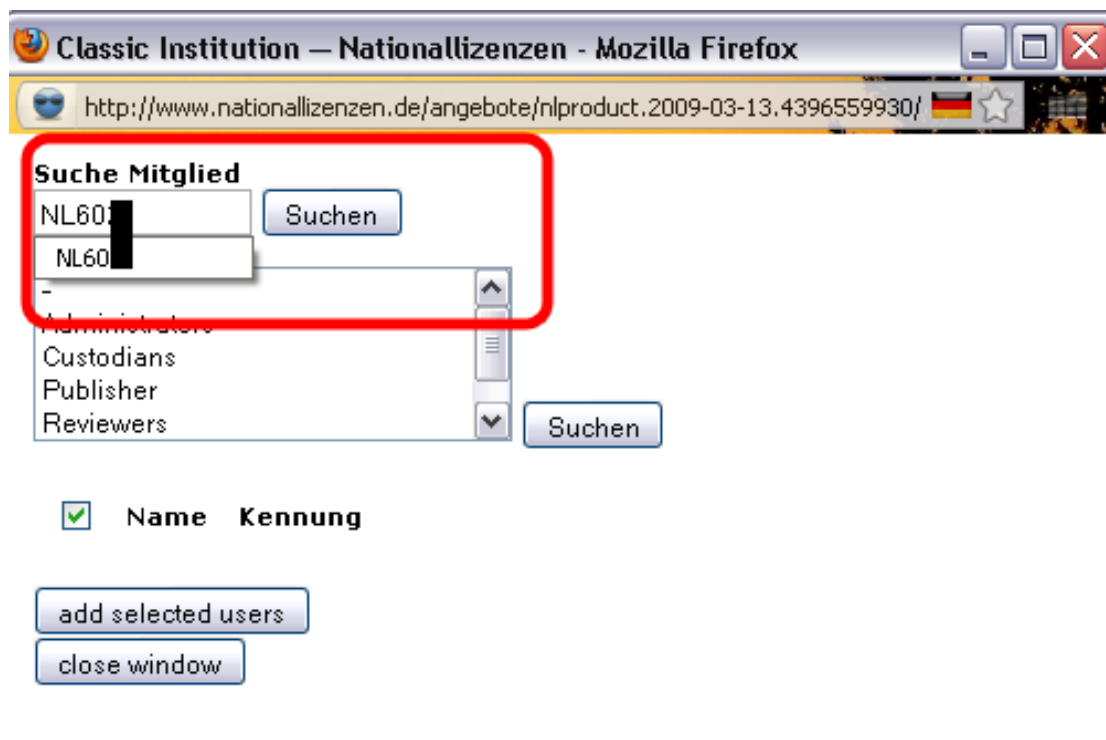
Classic Institution — Nationallizenzen - Mozilla Firefox

http://www.nationallizenzen.de/angebote/nlproduct.2009-03-13.4396559930/

Suche Mitglied

NL60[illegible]

Suchen

NL60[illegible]

-
Administrators
Custodians
Publisher
Reviewers

Suchen

Name Kennung

add selected users

close window